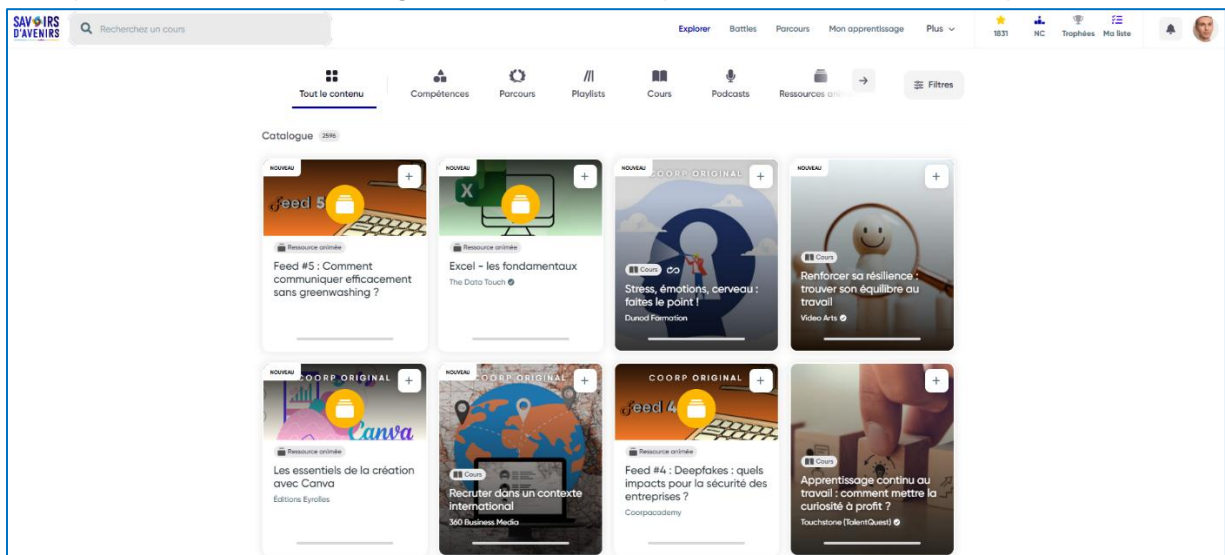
SAVOIRS D'AVENIRS

Recherchez un cours

Explorer Battles Parcours Mon apprentissage Plus

1831 NC Trophées Ma liste

Tout le contenu Compétences Parcours Playlists Cours Podcasts Ressources a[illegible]

Filtres

Catalogue 2596

NOUVEAU
Feed 5
Ressource animée
Feed #5 : Comment communiquer efficacement sans greenwashing ?

NOUVEAU
Ressource animée
Excel - les fondamentaux
The Data Touch

NOUVEAU
COORP ORIGINAL
Cours
Stress, émotions, cerveau : faites le point !
Dunod Formation

NOUVEAU
Cours
Renforcer sa résilience : trouver son équilibre au travail
Video Arts

NOUVEAU
COORP ORIGINAL
Canva
Ressource animée
Les essentiels de la création avec Canva
Éditions Eyrolles

NOUVEAU
COORP ORIGINAL
Cours
Recruter dans un contexte international
360 Business Media

COORP ORIGINAL
Feed 4
Ressource animée
Feed #4 : Deepfakes : quels impacts pour la sécurité des entreprises ?
Coorpacademy

Cours
Apprentissage continu au travail : comment mettre la curiosité à profit ?
Touchstone (TalentQuest)